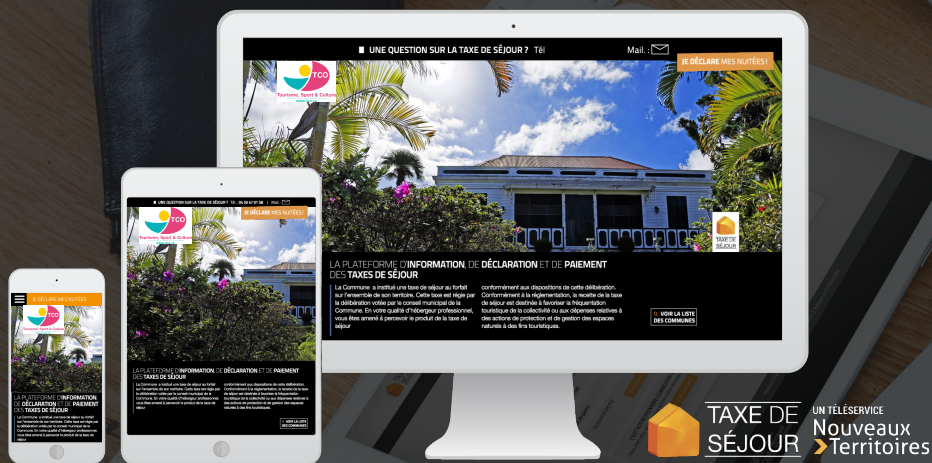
UNE QUESTION SUR LA TAXE DE SÉJOUR ? Tél

Mail :

JE DÉCLARE MES NUITÉES !

TCO

Tourisme, Sport & Culture

TAXE DE SÉJOUR

LA PLATEFORME D'INFORMATION, DE DÉCLARATION ET DE PAIEMENT DES TAXES DE SÉJOUR

La Commune a institué une taxe de séjour au forfait sur l'ensemble de son territoire. Cette taxe est régie par la délibération votée par le conseil municipal de la Commune. En votre qualité d'hébergeur professionnel, vous êtes amené à percevoir le produit de la taxe de séjour

conformément aux dispositions de cette délibération. Conformément à la réglementation, la recette de la taxe de séjour est destinée à favoriser la fréquentation touristique de la collectivité ou aux dépenses relatives à des actions de protection et de gestion des espaces naturels à des fins touristiques.

VOIR LA LISTE DES COMMUNES

UNE QUESTION SUR LA TAXE DE SÉJOUR ? Tél : 04 93 47 01 98 | Mail :

JE DÉCLARE MES NUITÉES !

TCO

Tourisme, Sport & Culture

LA PLATEFORME D'INFORMATION, DE DÉCLARATION ET DE PAIEMENT DES TAXES DE SÉJOUR

VOIR LA LISTE DES COMMUNES

JE DÉCLARE MES NUITÉES

TCO

Tourisme, Sport & Culture

LA PLATEFORME D'INFORMATION, DE DÉCLARATION ET DE PAIEMENT DES TAXES DE SÉJOUR

TAXE DE SÉJOUR

UN TÉLÉSERVICE Nouveaux Territoires